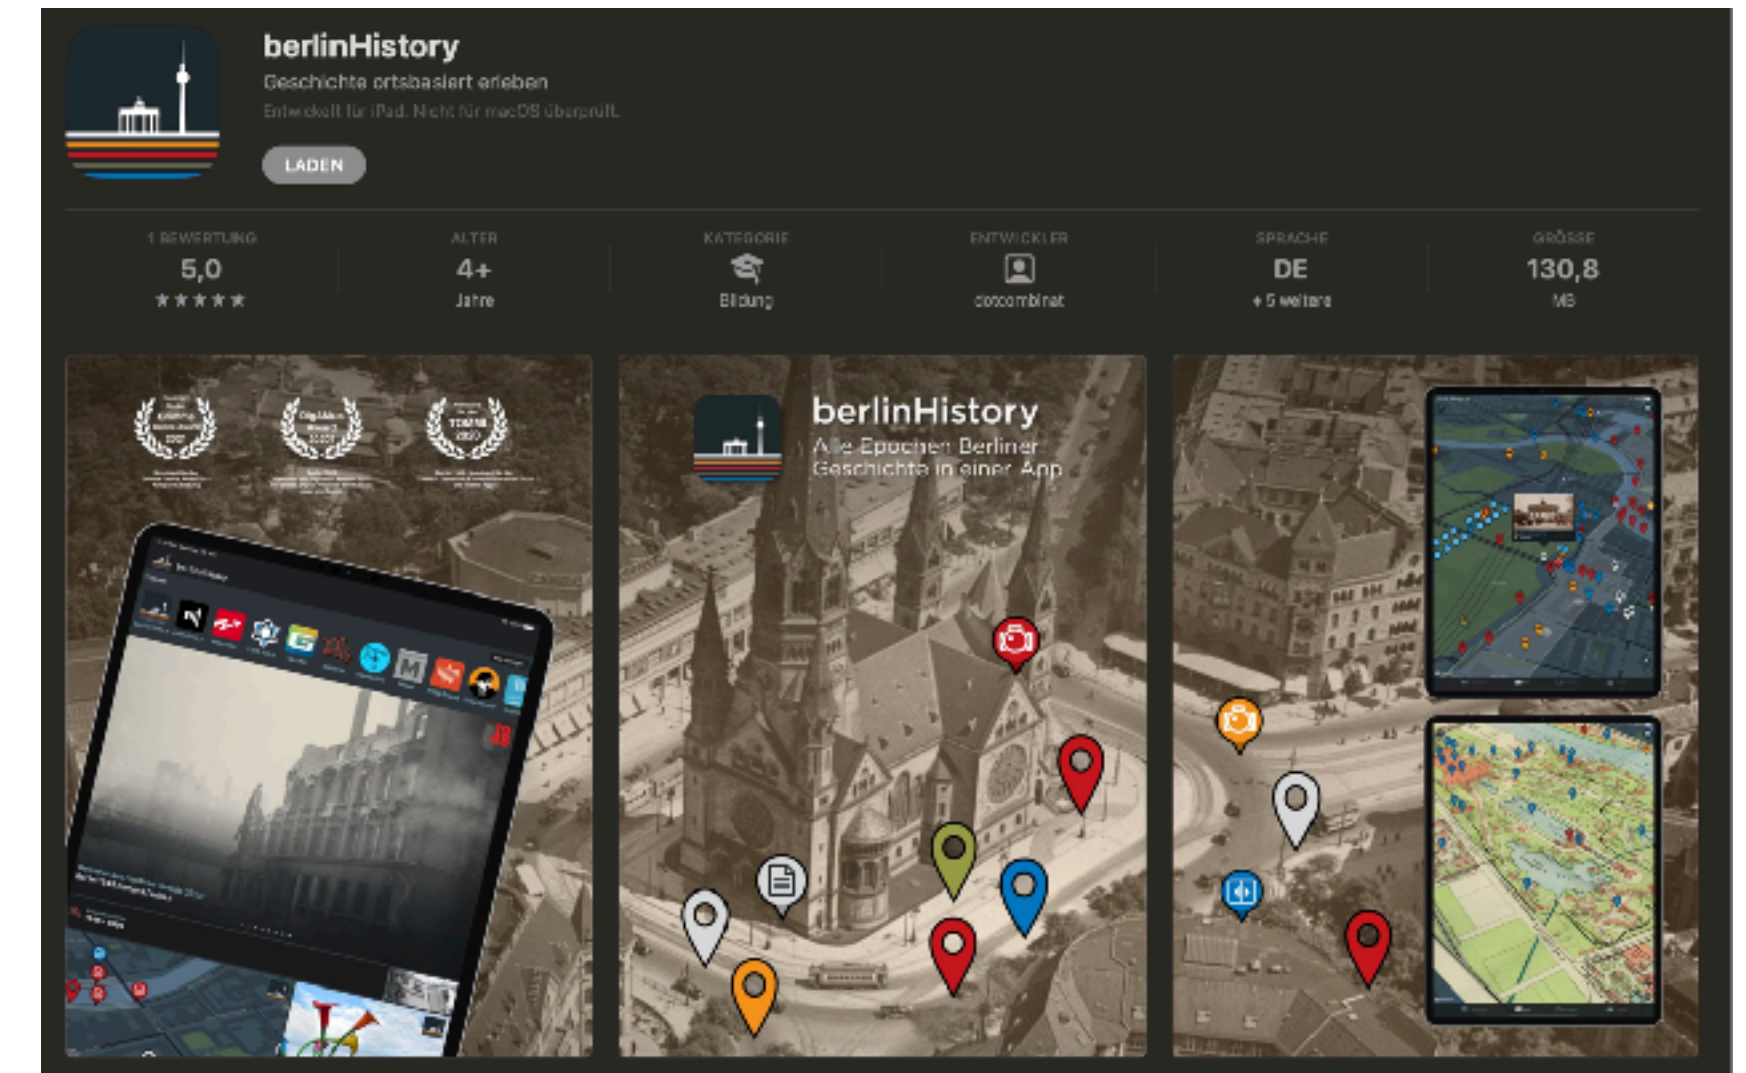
berlinHistory

Geschichte ortsbasiert erleben

Entwickelt für iPad. Nicht für macOS überprüft.

LADEN

1 BEWERTUNG
5,0
★★★★★

ALTER
4+
Jahre

KATEGORIE
Bildung

ENTWICKLER
dotcombinat

SPRACHE
DE
+ 5 weitere

GRÖSSE
130,8
MB

berlinHistory
Alle Epochen Berliner Geschichte in einer App